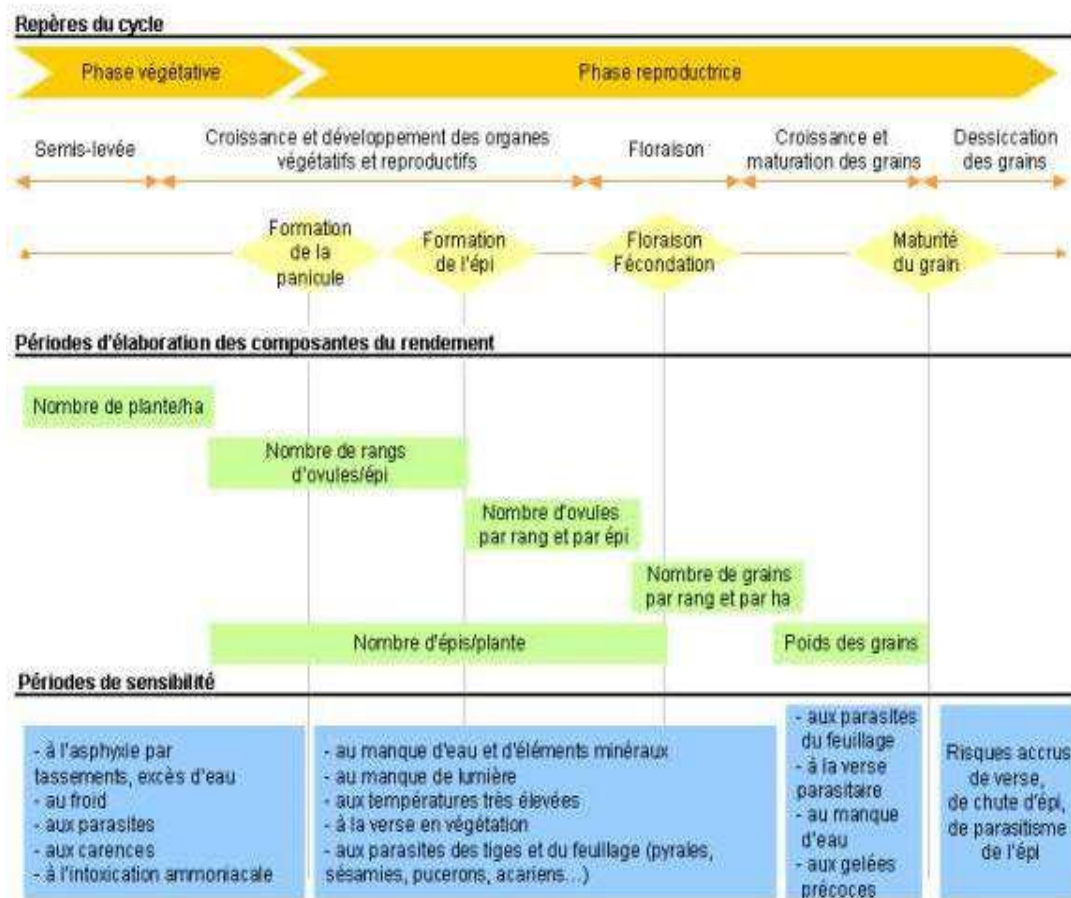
Repères du cycle

Phase végétative

Phase reproductrice

Semis-levée

Croissance et développement des organes végétatifs et reproductifs

Floraison

Croissance et maturation des grains

Dessiccation des grains

Formation de la panicule

Formation de l'épi

Floraison Fécondation

Maturité du grain

Périodes d'élaboration des composantes du rendement

Nombre de plante/ha

Nombre de rangs d'ovules/épi

Nombre d'ovules par rang et par épi

Nombre de grains par rang et par ha

Nombre d'épis/plante

Poids des grains

Périodes de sensibilité

- à l'asphyxie par tassements, excès d'eau
- au froid
- aux parasites
- aux carences
- à l'intoxication ammoniacale

- au manque d'eau et d'éléments minéraux
- au manque de lumière
- aux températures très élevées
- à la verse en végétation
- aux parasites des tiges et du feuillage (pyrales, sésamies, pucerons, acariens...)

- aux parasites du feuillage
- à la verse parasitaire
- au manque d'eau
- aux gelées précoces

Risques accrus de verse, de chute d'épi, de parasitisme de l'épi